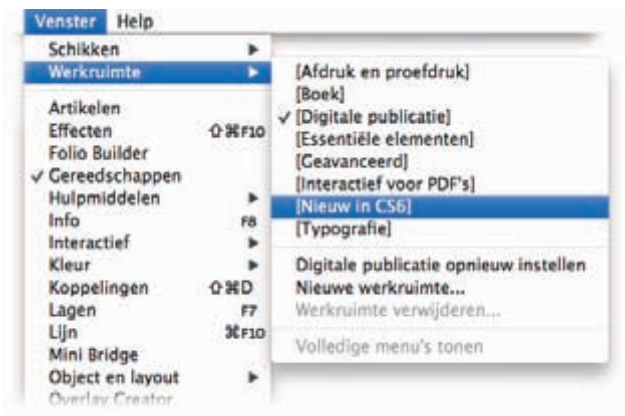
Venster Help

Schikken
Werkruimte

Artikelen
Effecten ⇧⌘F10
Folio Builder
✓ Gereedschappen
Hulpmiddelen
Info F8
Interactief
Kleur
Koppelingen ⇧⌘D
Lagen F7
Lijn ⌘F10
Mini Bridge
Object en layout
Overlay Creator

[Afdruk en proefdruk]
[Boek]
✓ [Digitale publicatie]
[Essentiële elementen]
[Geavanceerd]
[Interactief voor PDF's]
[Nieuw in CS6]
[Typografie]

Digitale publicatie opnieuw instellen
Nieuwe werkruimte...
Werkruimte verwijderen...

Volledige menu's tonen